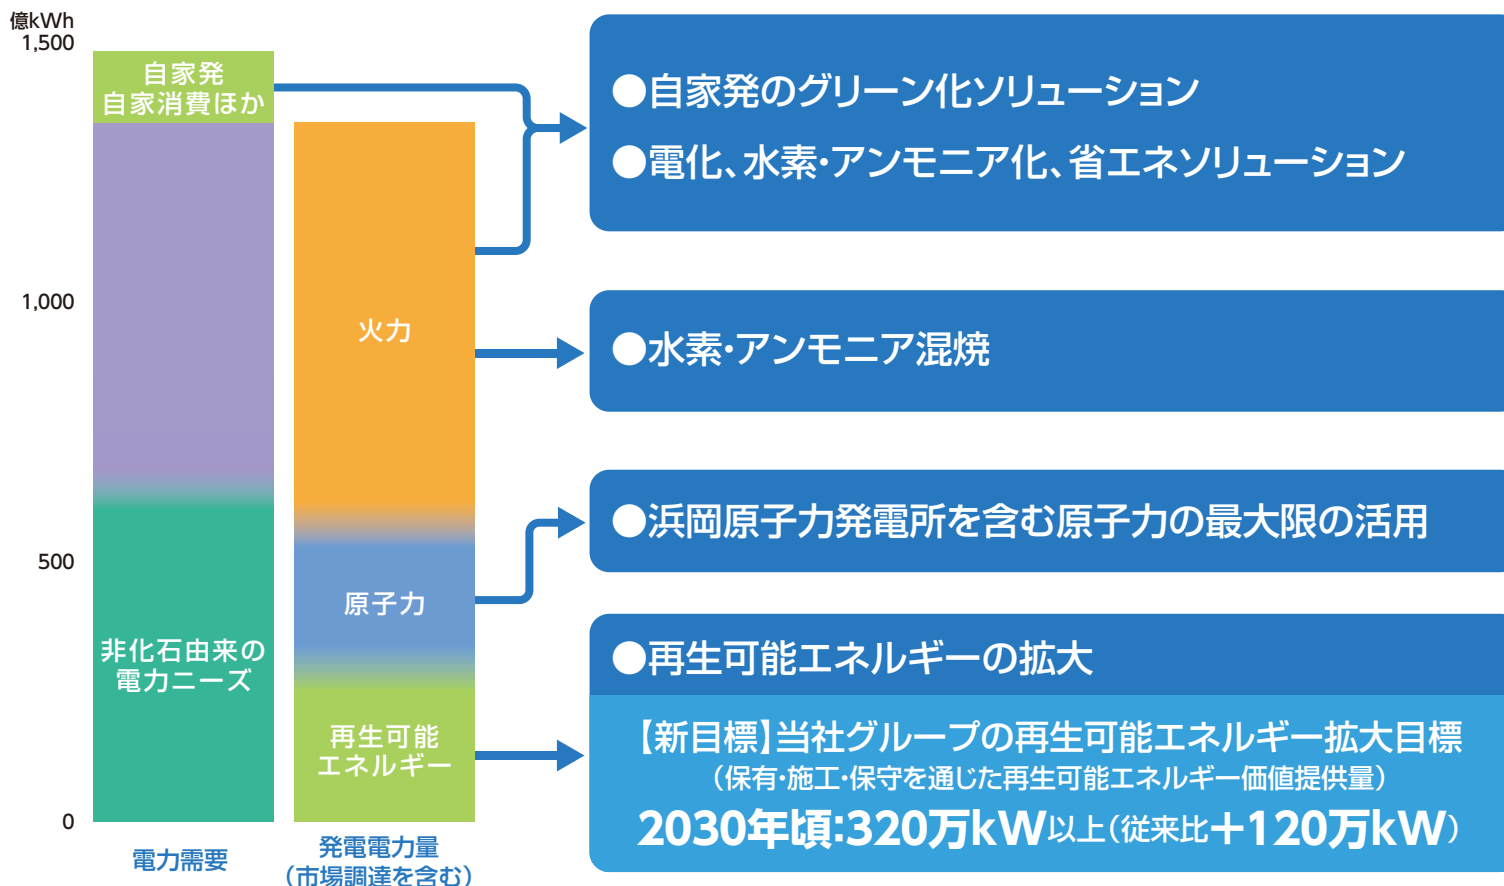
億kWh
1,500
1,000
500
0

自家発
自家消費ほか

非化石由来の
電力ニーズ

電力需要

火力

原子力

再生可能
エネルギー

発電電力量
（市場調達を含む）

●自家発のグリーン化ソリューション
●電化、水素・アンモニア化、省エネソリューション

●水素・アンモニア混焼

●浜岡原子力発電所を含む原子力の最大限の活用

●再生可能エネルギーの拡大

【新目標】当社グループの再生可能エネルギー拡大目標
（保有・施工・保守を通じた再生可能エネルギー価値提供量）
2030年頃:320万kW以上（従来比+120万kW）